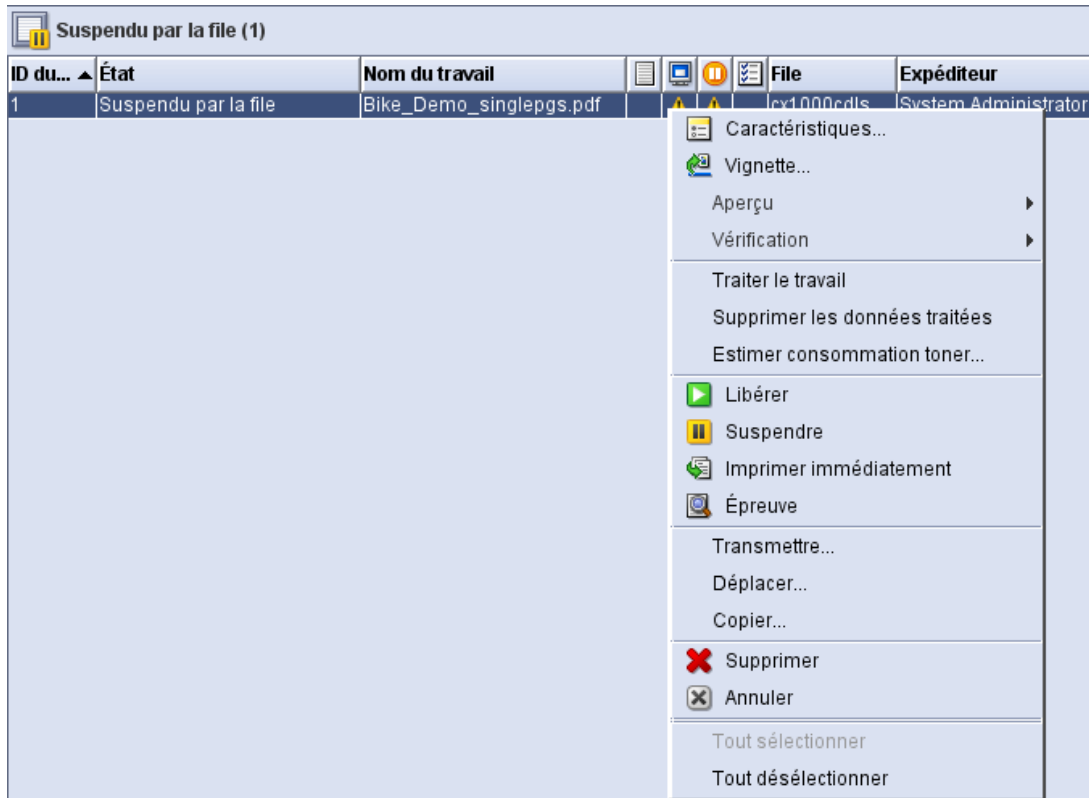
Suspendu par la file (1)

| ID du... ▲ | État | Nom du travail | | | | | File | Expéditeur |
|---|---|---|---|---|---|---|---|---|
| 1 | Suspendu par la file | Bike_Demo_singlepgs.pdf | | | | | cx1000cdls | System Administrator |

Caractéristiques...
Vignette...
Aperçu
Vérification
Traiter le travail
Supprimer les données traitées
Estimer consommation toner...
Libérer
Suspendre
Imprimer immédiatement
Épreuve
Transmettre...
Déplacer...
Copier...
Supprimer
Annuler
Tout sélectionner
Tout désélectionner